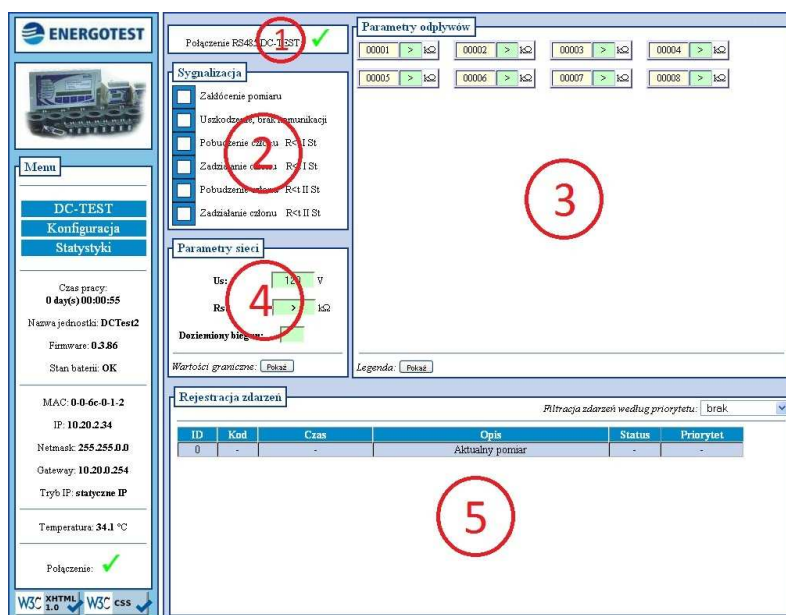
ENERGOTEST

Menu

DC-TEST
Konfiguracja
Statystyki

Czas pracy:
0 day(s) 00:00:55

Nazwa jednostki: DCTest2

Firmware: 0.3.86

Stan baterii: OK

MAC: 0-0-6c-0-1-2

IP: 10.20.2.34

Netmask: 255.255.0.0

Gateway: 10.20.0.254

Tryb IP: statyczne IP

Temperatura: 34.1 °C

Połączenie: ✓

W3C XHTML 1.0 W3C CSS

Połączenie RS485 DC-TEST ✓
1

Sygnalizacja

Zakłócenie pomiaru
Uszkodzenie, brak komunikacji
Pobudzenie członu R<t I St
Zadziałanie członu R<t I St
Pobudzenie członu R<t II St
Zadziałanie członu R<t II St
2

Parametry sieci

Us: 120 V
Rs: > kΩ
Doziemiony biegun:
4

Wartości graniczne: Pokaż

Parametry odpływów

| 00001 | > | kΩ | 00002 | > | kΩ | 00003 | > | kΩ | 00004 | > | kΩ |
|---|---|---|---|---|---|---|---|---|---|---|---|
| 00005 | > | kΩ | 00006 | > | kΩ | 00007 | > | kΩ | 00008 | > | kΩ |

3

Legenda: Pokaż

Rejestracja zdarzeń

Filtracja zdarzeń według priorytetu: brak

| ID | Kod | Czas | Opis | Status | Priorytet |
|---|---|---|---|---|---|
| 0 | - | - | Aktualny pomiar | - | - |

5